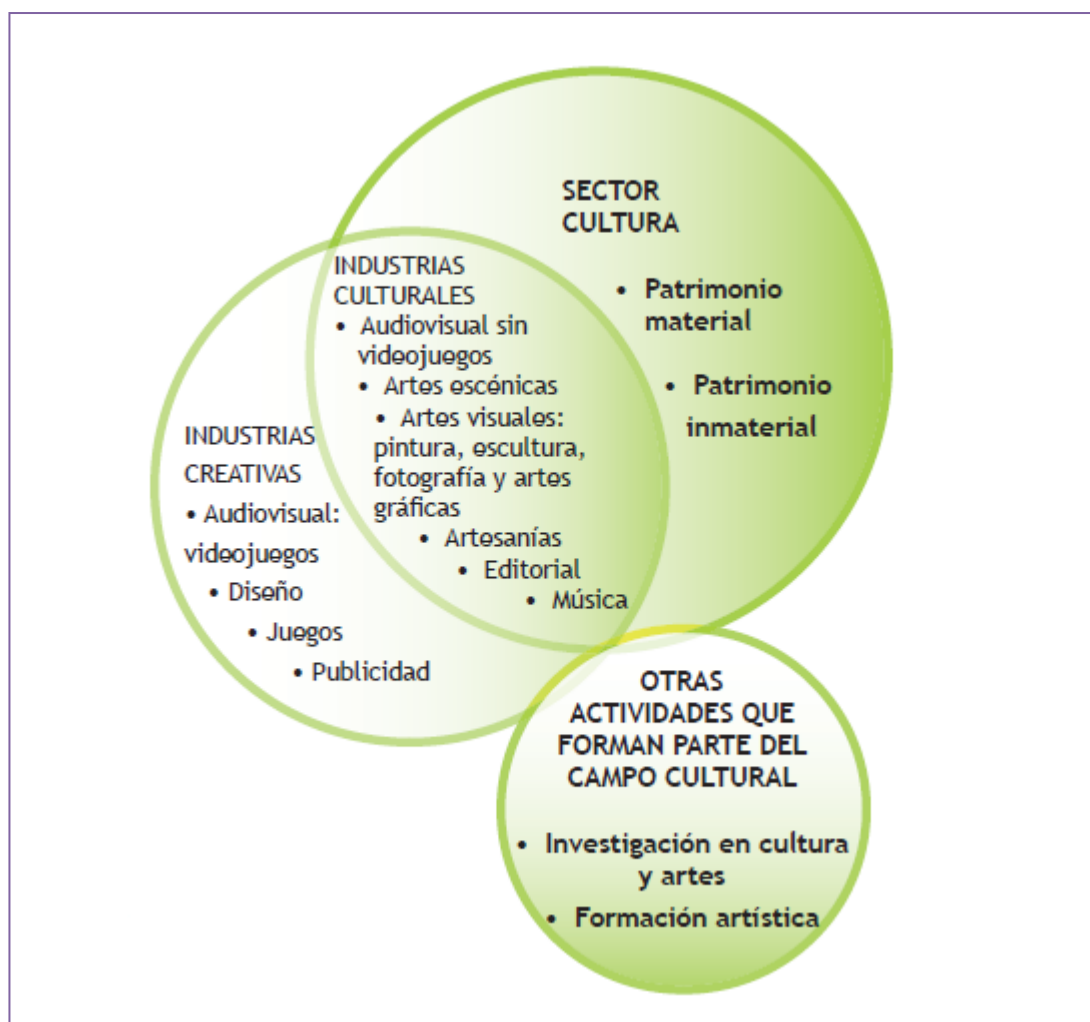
SECTOR CULTURA

• Patrimonio material

• Patrimonio inmaterial

INDUSTRIAS CULTURALES
• Audiovisual sin videojuegos
• Artes escénicas
• Artes visuales: pintura, escultura, fotografía y artes gráficas
• Artesanías
• Editorial
• Música

INDUSTRIAS CREATIVAS
• Audiovisual: videojuegos
• Diseño
• Juegos
• Publicidad

OTRAS ACTIVIDADES QUE FORMAN PARTE DEL CAMPO CULTURAL

• Investigación en cultura y artes
• Formación artística